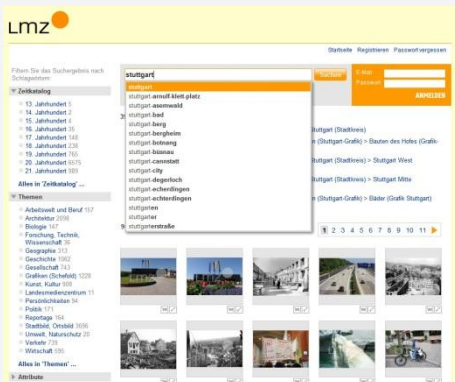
Lmz

Startseite Registrieren Passwort vergessen

Filtern Sie das Suchergebnis nach Schlagwörtern

stuttgart

Suchen

E-Mail
Passwort

ANMELDEN

Zeitkatalog

13. Jahrhundert 5
14. Jahrhundert 2
15. Jahrhundert 4
16. Jahrhundert 36
17. Jahrhundert 148
18. Jahrhundert 236
19. Jahrhundert 765
20. Jahrhundert 6575
21. Jahrhundert 989

Alles in 'Zeitkatalog' ...

Themen

Arbeitswelt und Beruf 157
Architektur 2098
Biologie 147
Forschung, Technik, Wissenschaft 36
Geographie 313
Geschichte 1062
Gesellschaft 743
Grafiken (Schefold) 1229
Kunst, Kultur 908
Landesmedienzentrum 11
Persönlichkeiten 94
Politik 171
Reportage 164
Stadtbild, Ortsbild 3696
Umwelt, Naturschutz 29
Verkehr 738
Wirtschaft 595

Alles in 'Themen' ...

Attribute

stuttgart
stuttgart-arnulf-klett-platz
stuttgart-asemwald
stuttgart-bad
stuttgart-berg
stuttgart-bergheim
stuttgart-botnang
stuttgart-bisnau
stuttgart-cannstatt
stuttgart-city
stuttgart-degerloch
stuttgart-echterdingen
stuttgart-echterdingen
stuttgarten
stuttgarter
stuttgarterstraße

Stuttgart (Stadtkreis)
(Stuttgart-Grafik) > Bauten des Hofes (Grafik-
Stuttgart (Stadtkreis) > Stuttgart West
Stuttgart (Stadtkreis) > Stuttgart Mitte
(Stuttgart-Grafik) > Bäder (Grafik Stuttgart)

1 2 3 4 5 6 7 8 9 10 11